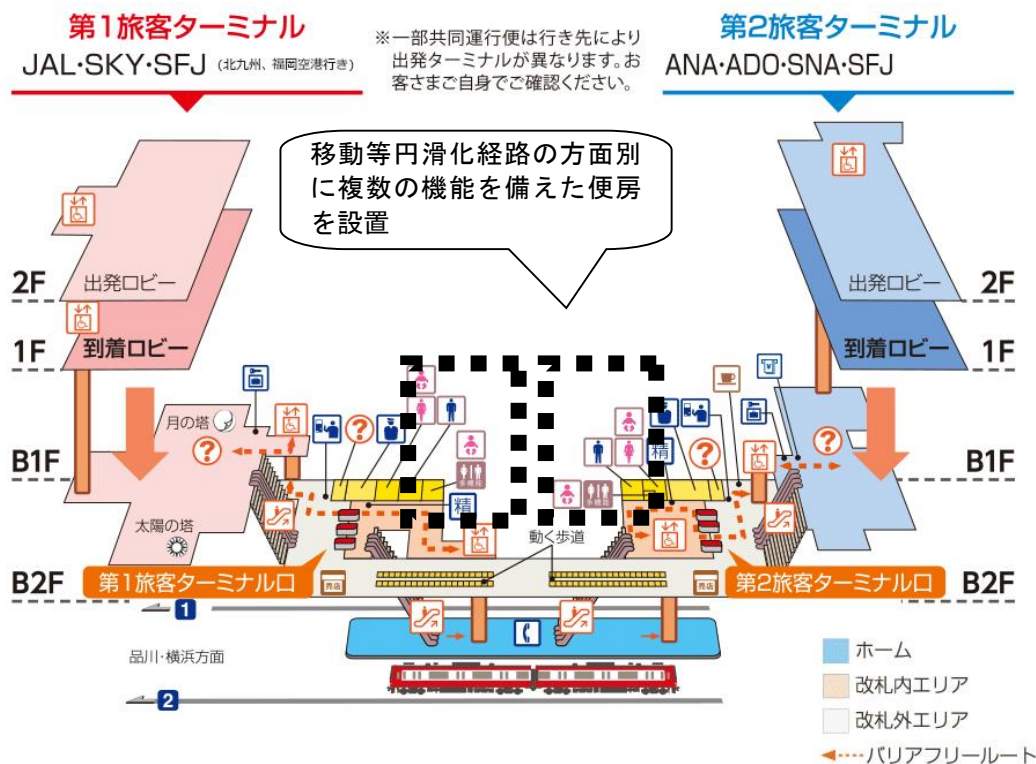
第1旅客ターミナル
JAL·SKY·SFJ (北九州、福岡空港行き)

※一部共同運行便は行き先により出発ターミナルが異なります。お客さまご自身でご確認ください。

第2旅客ターミナル
ANA·ADO·SNA·SFJ

移動等円滑化経路の方面別に複数の機能を備えた便房を設置

2F
1F
B1F
B2F

出発ロビー
到着ロビー
月の塔
太陽の塔

出発ロビー
到着ロビー

2F
1F
B1F
B2F

精
精
多機能
多機能

動く歩道

第1旅客ターミナル口
第2旅客ターミナル口
売店
売店

1
品川·横浜方面
2

ホーム
改札内エリア
改札外エリア
バリアフリールート